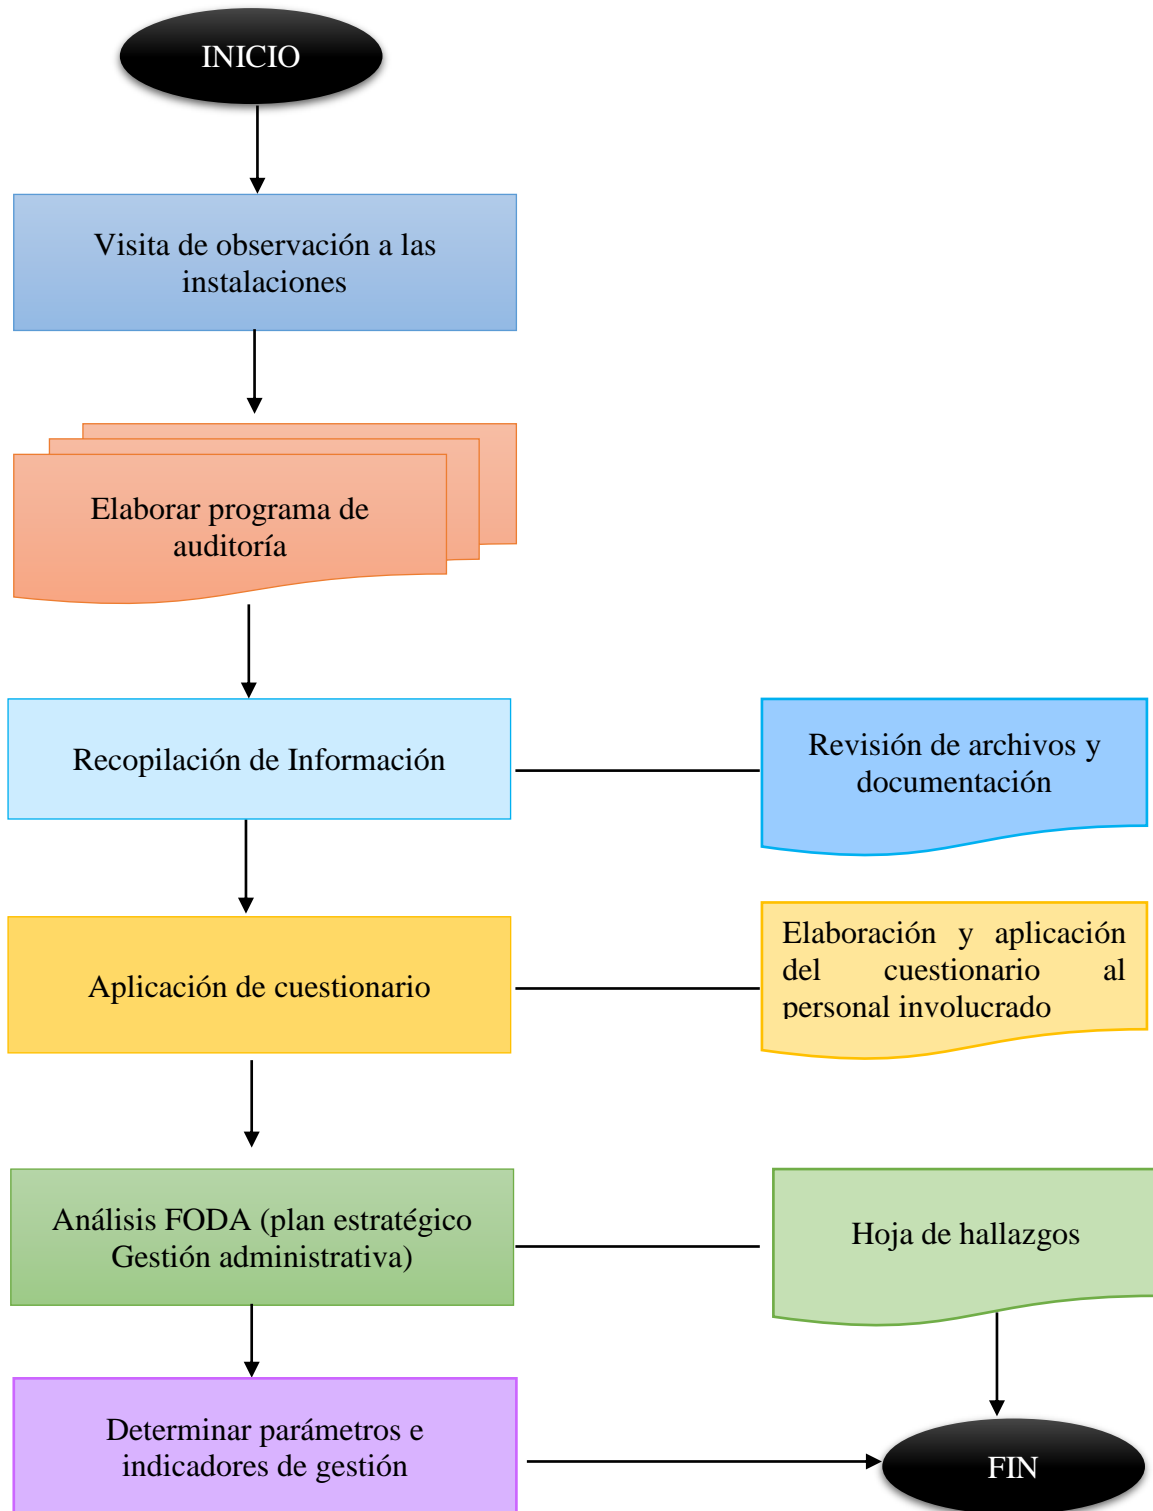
INICIO

Visita de observación a las instalaciones

Elaborar programa de auditoría

Recopilación de Información

Revisión de archivos y documentación

Aplicación de cuestionario

Elaboración y aplicación del cuestionario al personal involucrado

Análisis FODA (plan estratégico Gestión administrativa)

Hoja de hallazgos

Determinar parámetros e indicadores de gestión

FIN